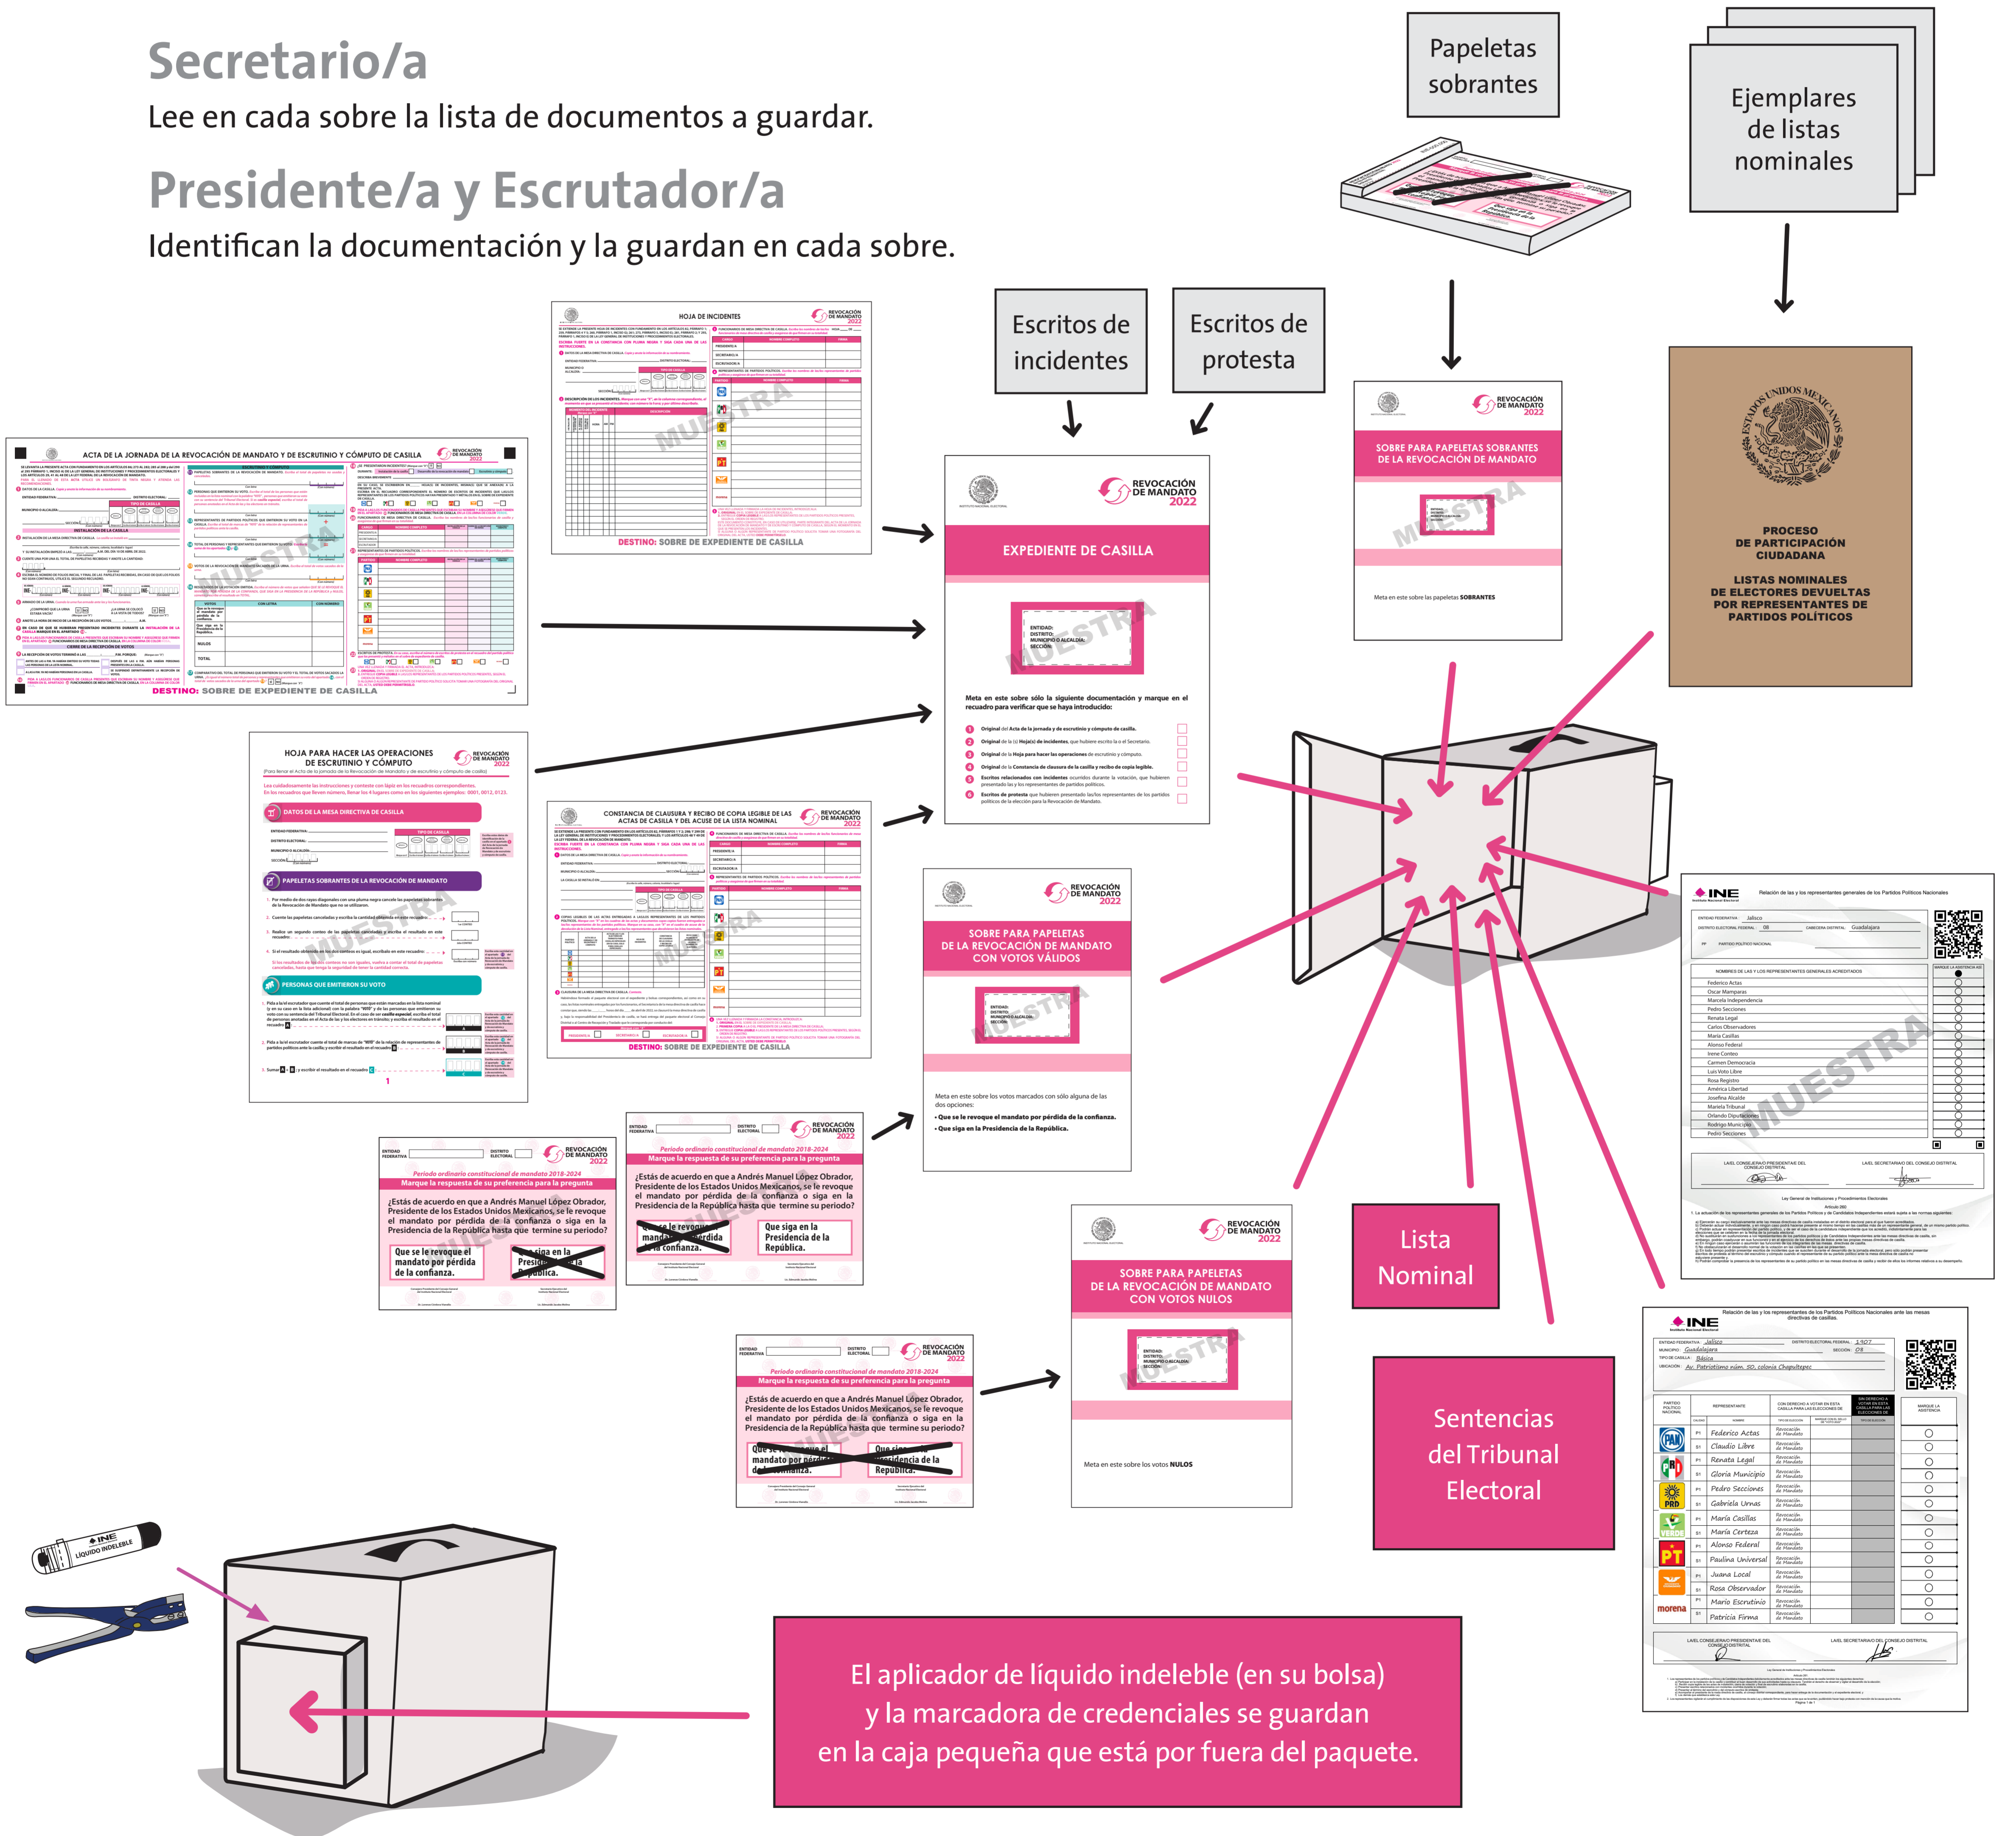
Secretario/a
Lee en cada sobre la lista de documentos a guardar.

Presidente/a y Escrutador/a
Identifican la documentación y la guardan en cada sobre.

Papeletas sobrantes

Ejemplares de listas nominales

Escritos de incidentes

Escritos de protesta

HOJA DE INCIDENTES

REVOCACIÓN DE MANDATO 2022

DESTINO: SOBRE DE EXPEDIENTE DE CASILLA

ACTA DE LA JORNADA DE LA REVOCACIÓN DE MANDATO Y DE ESCRUTINIO Y CÓMPUTO DE CASILLA

DESTINO: SOBRE DE EXPEDIENTE DE CASILLA

REVOCACIÓN DE MANDATO 2022

EXPEDIENTE DE CASILLA

ENTIDAD:
DISTRITO:
MUNICIPIO O ALCALDÍA:
SECCIÓN:

MUESTRA

Meta en este sobre sólo la siguiente documentación y marque en el recuadro para verificar que se haya introducido:

1 Original del Acta de la jornada y de escrutinio y cómputo de casilla.
2 Original de la (s) Hoja(s) de incidentes, que hubiere escrito la o el Secretario.
3 Original de la Hoja para hacer las operaciones de escrutinio y cómputo.
4 Original de la Constancia de clausura de la casilla y recibo de copia legible.
5 Escritos relacionados con incidentes ocurridos durante la votación, que hubieren presentado las y los representantes de los partidos políticos.
6 Escritos de protesta que hubieren presentado las/los representantes de los partidos políticos de la elección para la Revocación de Mandato.

REVOCACIÓN DE MANDATO 2022

SOBRE PARA PAPELETAS SOBRANTES DE LA REVOCACIÓN DE MANDATO

MUESTRA

Meta en este sobre las papeletas SOBRANTES

ESTADOS UNIDOS MEXICANOS

PROCESO DE PARTICIPACIÓN CIUDADANA

LISTAS NOMINALES DE ELECTORES DEVUELTAS POR REPRESENTANTES DE PARTIDOS POLÍTICOS

HOJA PARA HACER LAS OPERACIONES DE ESCRUTINIO Y CÓMPUTO

REVOCACIÓN DE MANDATO 2022

DATOS DE LA MESA DIRECTIVA DE CASILLA

PAPELETAS SOBRANTES DE LA REVOCACIÓN DE MANDATO

PERSONAS QUE EMITIERON SU VOTO

MUESTRA

CONSTANCIA DE CLAUSURA Y RECIBO DE COPIA LEGIBLE DE LAS ACTAS DE CASILLA Y DEL ACUSE DE LA LISTA NOMINAL

REVOCACIÓN DE MANDATO 2022

DESTINO: SOBRE DE EXPEDIENTE DE CASILLA

REVOCACIÓN DE MANDATO 2022

SOBRE PARA PAPELETAS DE LA REVOCACIÓN DE MANDATO CON VOTOS VÁLIDOS

MUESTRA

Meta en este sobre los votos marcados con sólo alguna de las dos opciones:
• Que se le revoque el mandato por pérdida de la confianza.
• Que siga en la Presidencia de la República.

REVOCACIÓN DE MANDATO 2022

Periodo ordinario constitucional de mandato 2018-2024
Marque la respuesta de su preferencia para la pregunta

¿Estás de acuerdo en que a Andrés Manuel López Obrador, Presidente de los Estados Unidos Mexicanos, se le revoque el mandato por pérdida de la confianza o siga en la Presidencia de la República hasta que termine su periodo?

Que se le revoque el mandato por pérdida de la confianza.

Que siga en la Presidencia de la República.

REVOCACIÓN DE MANDATO 2022

SOBRE PARA PAPELETAS DE LA REVOCACIÓN DE MANDATO CON VOTOS NULOS

MUESTRA

Meta en este sobre los votos NULOS

Lista Nominal

Sentencias del Tribunal Electoral

INE

MUESTRA

INE LÍQUIDO INDELEBLE

El aplicador de líquido indeleble (en su bolsa) y la marcadora de credenciales se guardan en la caja pequeña que está por fuera del paquete.